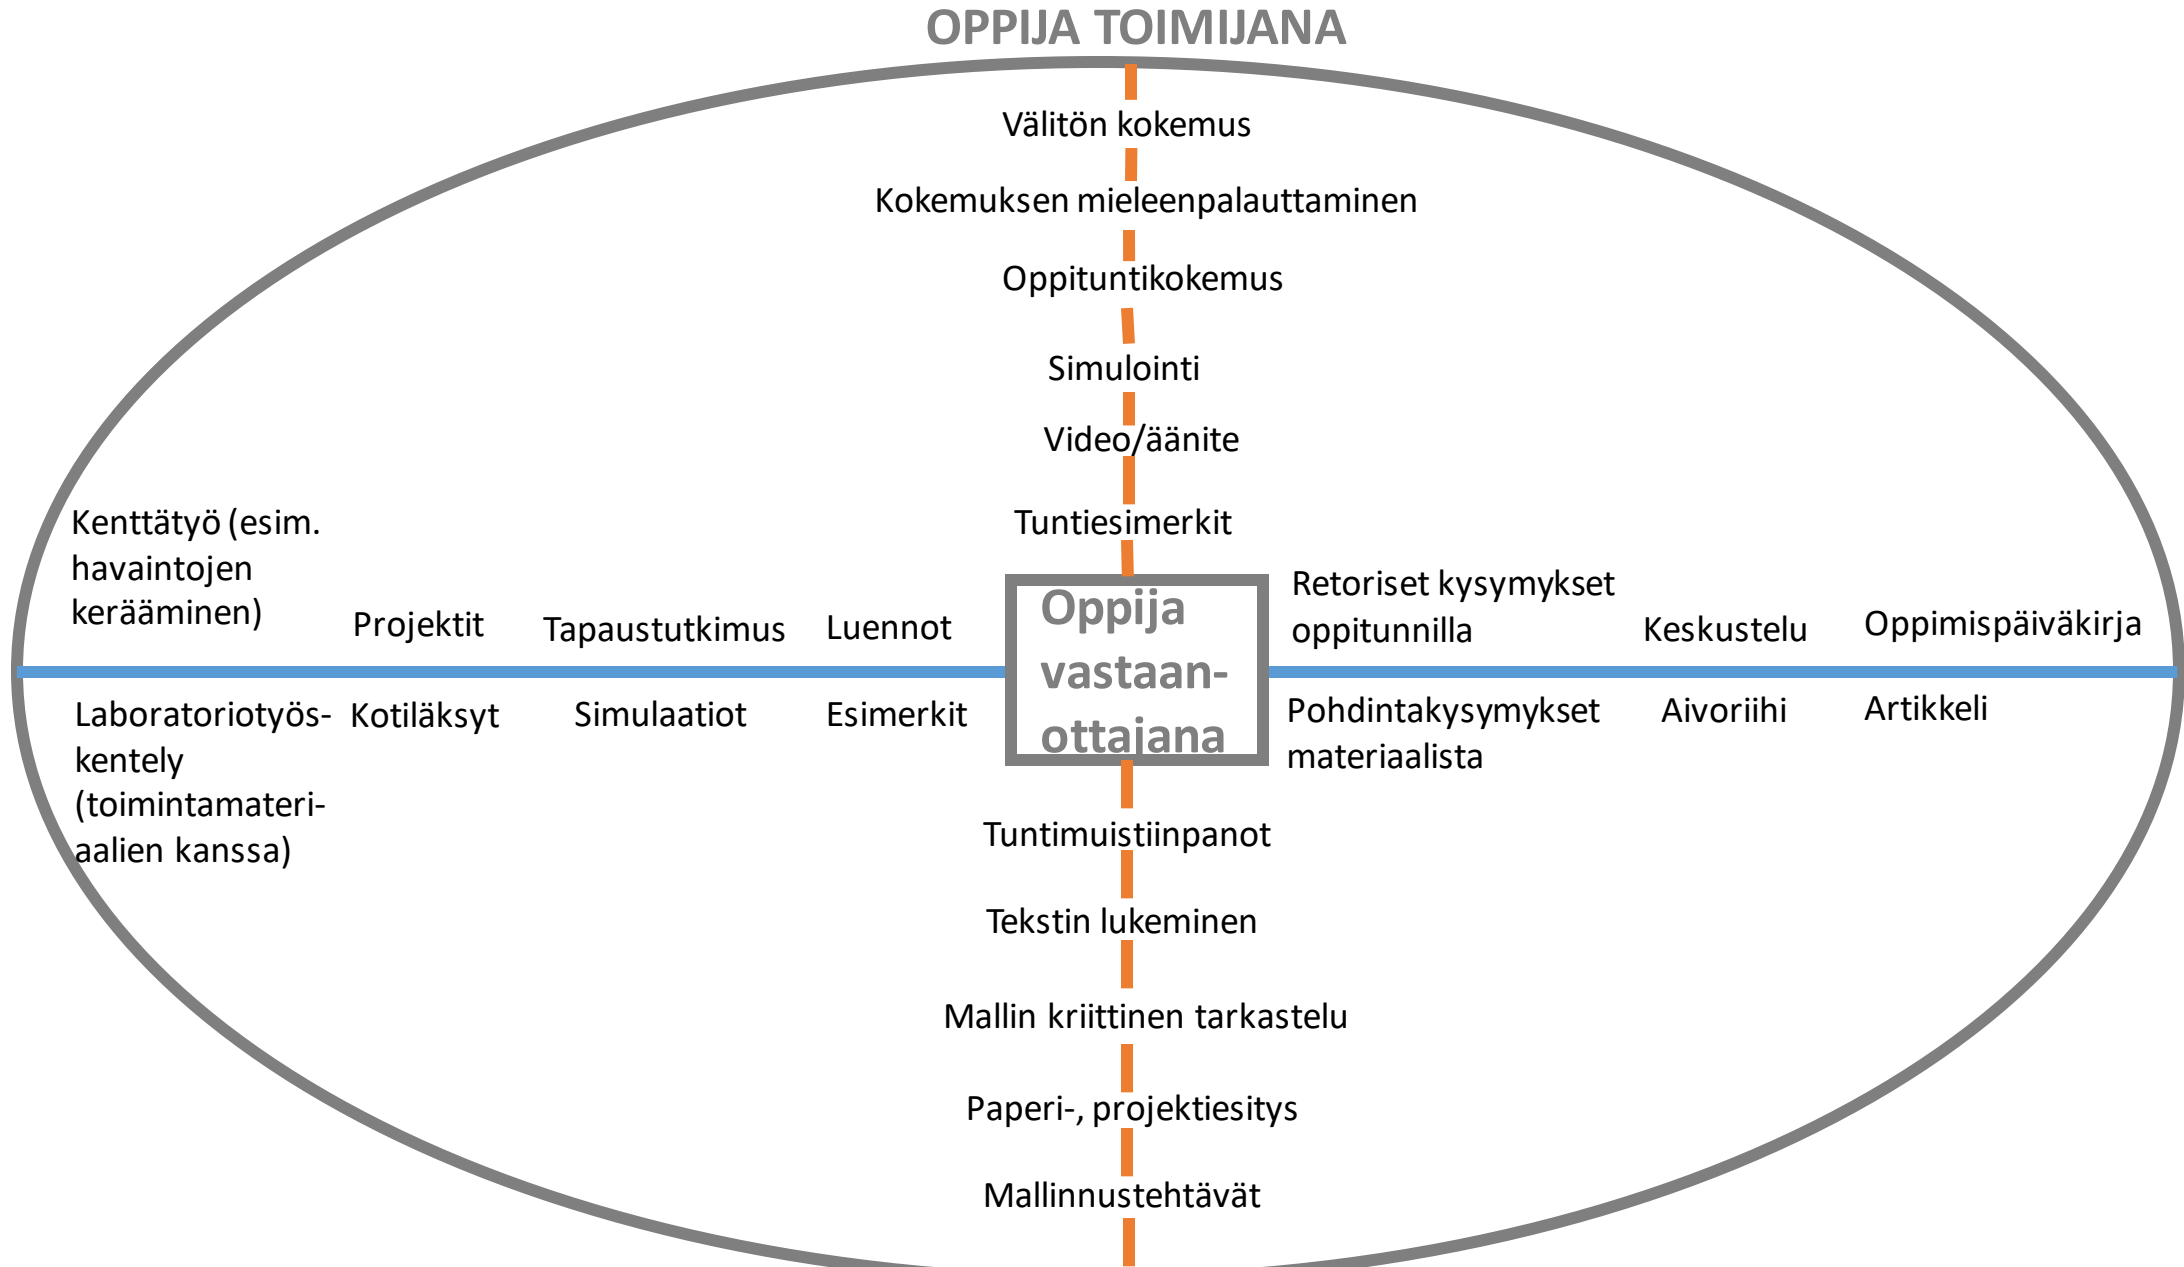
OPPIJA TOIMIJANA

Välitön kokemus

Kokemuksen mieleenpalauttaminen

Oppituntikokemus

Simulointi

Video/äänite

Tuntiesimerkit

Kenttätyö (esim. havaintojen kerääminen)

Projektit

Tapaustutkimus

Luennot

Oppija vastaan-ottajana

Retoriset kysymykset oppitunnilla

Keskustelu

Oppimispäiväkirja

Laboratoriotyöskentely (toimintamateriaalien kanssa)

Kotiläksyt

Simulaatiot

Esimerkit

Pohdintakysymykset materiaalista

Aivoriihi

Artikkeli

Tuntimuistiinpanot

Tekstin lukeminen

Mallin kriittinen tarkastelu

Paperi-, projektiesitys

Mallinnustehtävät